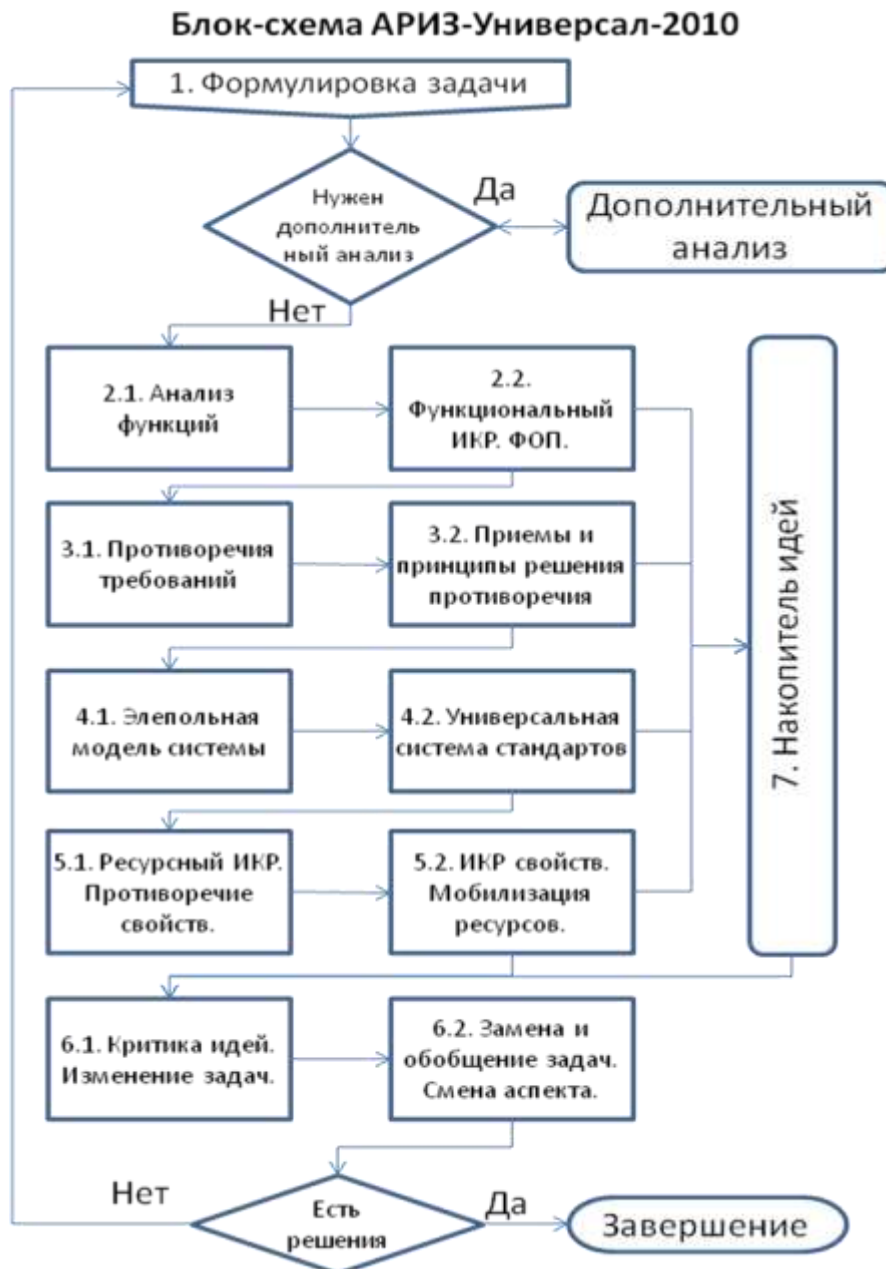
Блок-схема АРИЗ-Универсал-2010

1. Формулировка задачи

Нужен дополнитель ный анализ

Да

Дополнительный анализ

Нет

2.1. Анализ функций

2.2. Функциональный ИКР. ФОП.

7. Накопитель идей

3.1. Противоречия требований

3.2. Приемы и принципы решения противоречия

4.1. Элепольная модель системы

4.2. Универсальная система стандартов

5.1. Ресурсный ИКР. Противоречие свойств.

5.2. ИКР свойств. Мобилизация ресурсов.

6.1. Критика идей. Изменение задач.

6.2. Замена и обобщение задач. Смена аспекта.

Нет

Есть решения

Да

Завершение